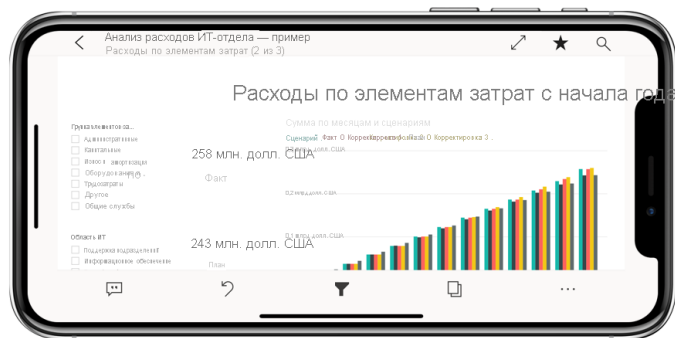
Анализ расходов ИТ-отдела — пример
Расходы по элементам затрат (2 из 3)

Расходы по элементам затрат с начала года

Группа элементов за...
Административные
Капитальные
Износ и амортизация
Оборудование
Трудозатраты
Другое
Общие службы

258 млн. долл. США
Факт

Сумма по месяцам и сценариям
Сценарий Факт Корректировка Корректировка 3

243 млн. долл. США
План

Область ИТ
Поддержка подразделений
Информационное обеспечение